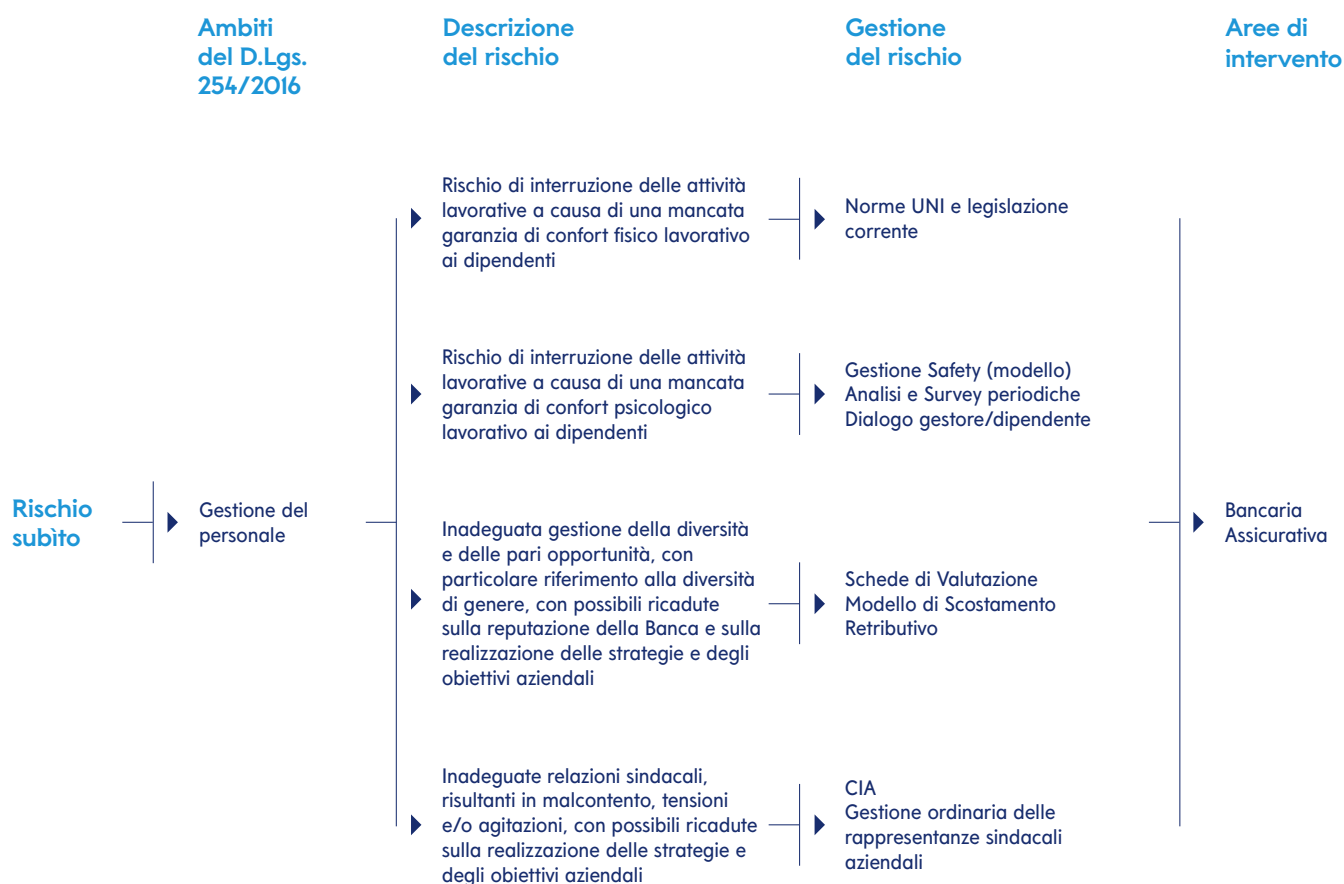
Ambiti del D.Lgs. 254/2016

Descrizione del rischio

Gestione del rischio

Aree di intervento

Rischio di interruzione delle attività lavorative a causa di una mancata garanzia di confort fisico lavorativo ai dipendenti

Norme UNI e legislazione corrente

Rischio di interruzione delle attività lavorative a causa di una mancata garanzia di confort psicologico lavorativo ai dipendenti

Gestione Safety (modello)
Analisi e Survey periodiche
Dialogo gestore/dipendente

Rischio subìto

Gestione del personale

Inadeguata gestione della diversità e delle pari opportunità, con particolare riferimento alla diversità di genere, con possibili ricadute sulla reputazione della Banca e sulla realizzazione delle strategie e degli obiettivi aziendali

Schede di Valutazione
Modello di Scostamento Retributivo

Bancaria
Assicurativa

Inadeguate relazioni sindacali, risultanti in malcontento, tensioni e/o agitazioni, con possibili ricadute sulla realizzazione delle strategie e degli obiettivi aziendali

CIA
Gestione ordinaria delle rappresentanze sindacali aziendali